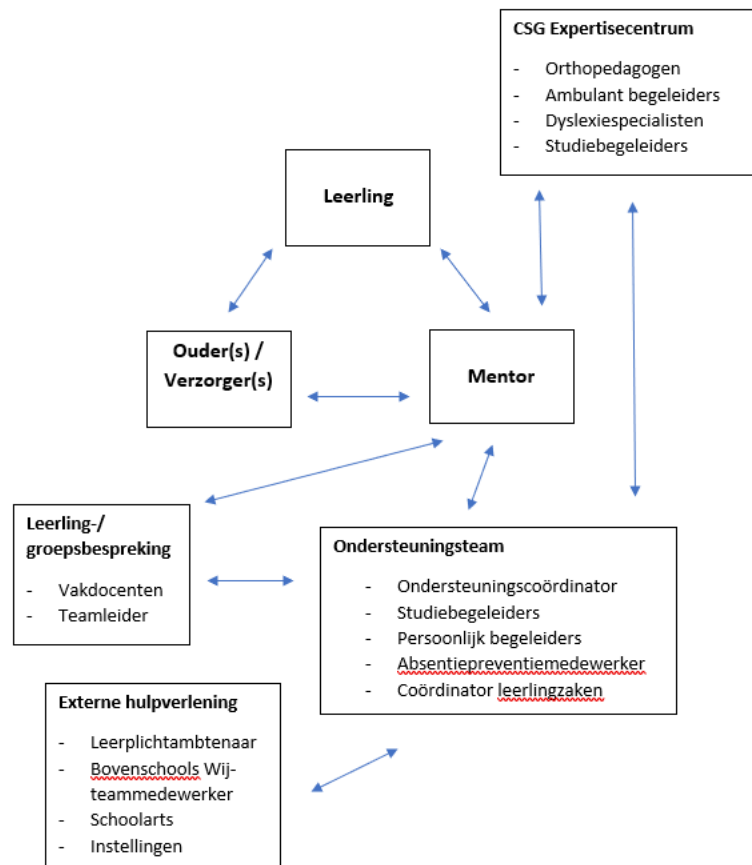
CSG Expertisecentrum

- Orthopedagogen
- Ambulant begeleiders
- Dyslexiespecialisten
- Studiebegeleiders

Leerling

Ouder(s) / Verzorger(s)

Mentor

Leerling-/ groepsbespreking

- Vakdocenten
- Teamleider

Ondersteuningsteam

- Ondersteuningscoördinator
- Studiebegeleiders
- Persoonlijk begeleiders
- Absentiepreventiemedewerker
- Coördinator leerlingzaken

Externe hulpverlening

- Leerplichtambtenaar
- Bovenschools Wij-teammedewerker
- Schoolarts
- Instellingen